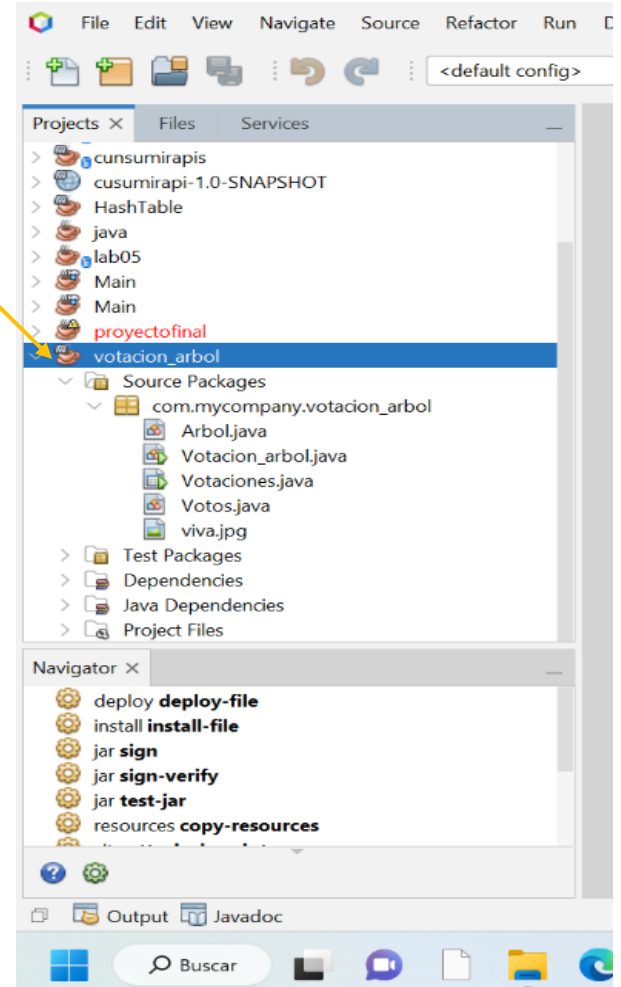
File Edit View Navigate Source Refactor Run D

<default config>

Projects × Files Services

cunsumirapis
cusumirapi-1.0-SNAPSHOT
HashTable
java
lab05
Main
Main
proyectofinal
votacion_arbol
Source Packages
com.mycompany.votacion_arbol
Arbol.java
Votacion_arbol.java
Votaciones.java
Votos.java
viva.jpg
Test Packages
Dependencies
Java Dependencies
Project Files

Navigator ×

deploy **deploy-file**
install **install-file**
jar **sign**
jar **sign-verify**
jar **test-jar**
resources **copy-resources**
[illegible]

Output Javadoc

Buscar